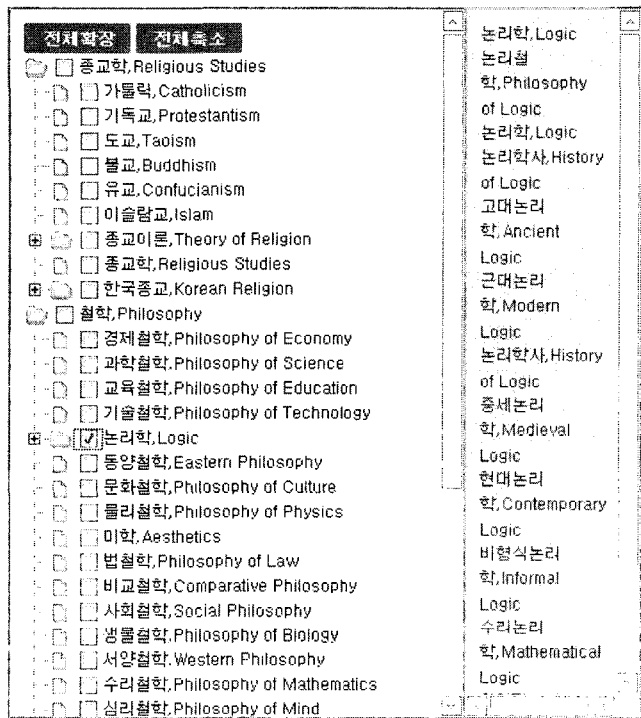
전체확장 전체축소
종교학,Religious Studies
가톨릭,Catholicism
기독교,Protestantism
도교,Taoism
불교,Buddhism
유교,Confucianism
이슬람교,Islam
종교이론,Theory of Religion
종교학,Religious Studies
한국종교,Korean Religion
철학,Philosophy
경제철학,Philosophy of Economy
과학철학,Philosophy of Science
교육철학,Philosophy of Education
기술철학,Philosophy of Technology
논리학,Logic
동양철학,Eastern Philosophy
문화철학,Philosophy of Culture
물리철학,Philosophy of Physics
미학,Aesthetics
법철학,Philosophy of Law
비교철학,Comparative Philosophy
사회철학,Social Philosophy
생물철학,Philosophy of Biology
서양철학,Western Philosophy
수리철학,Philosophy of Mathematics
심리철학,Philosophy of Mind

논리학,Logic
논리철학,Philosophy of Logic
논리학,Logic
논리학사,History of Logic
고대논리학,Ancient Logic
근대논리학,Modern Logic
논리학사,History of Logic
중세논리학,Medieval Logic
현대논리학,Contemporary Logic
비형식논리학,Informal Logic
수리논리학,Mathematical Logic
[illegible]